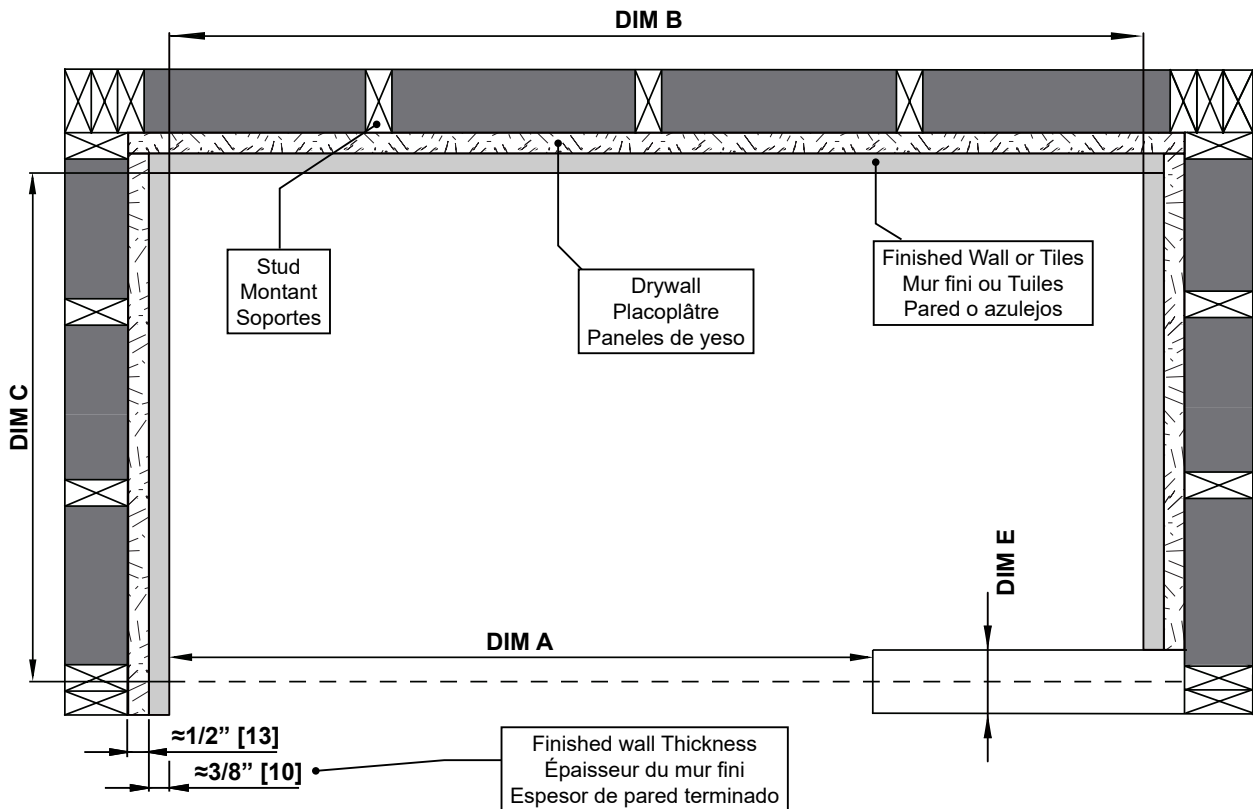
DIM B

Stud
Montant
Soportes

Drywall
Placoplâtre
Paneles de yeso

Finished Wall or Tiles
Mur fini ou Tuiles
Pared o azulejos

DIM C

DIM E

DIM A

≈1/2" [13]

≈3/8" [10]

Finished wall Thickness
Épaisseur du mur fini
Espesor de pared terminado